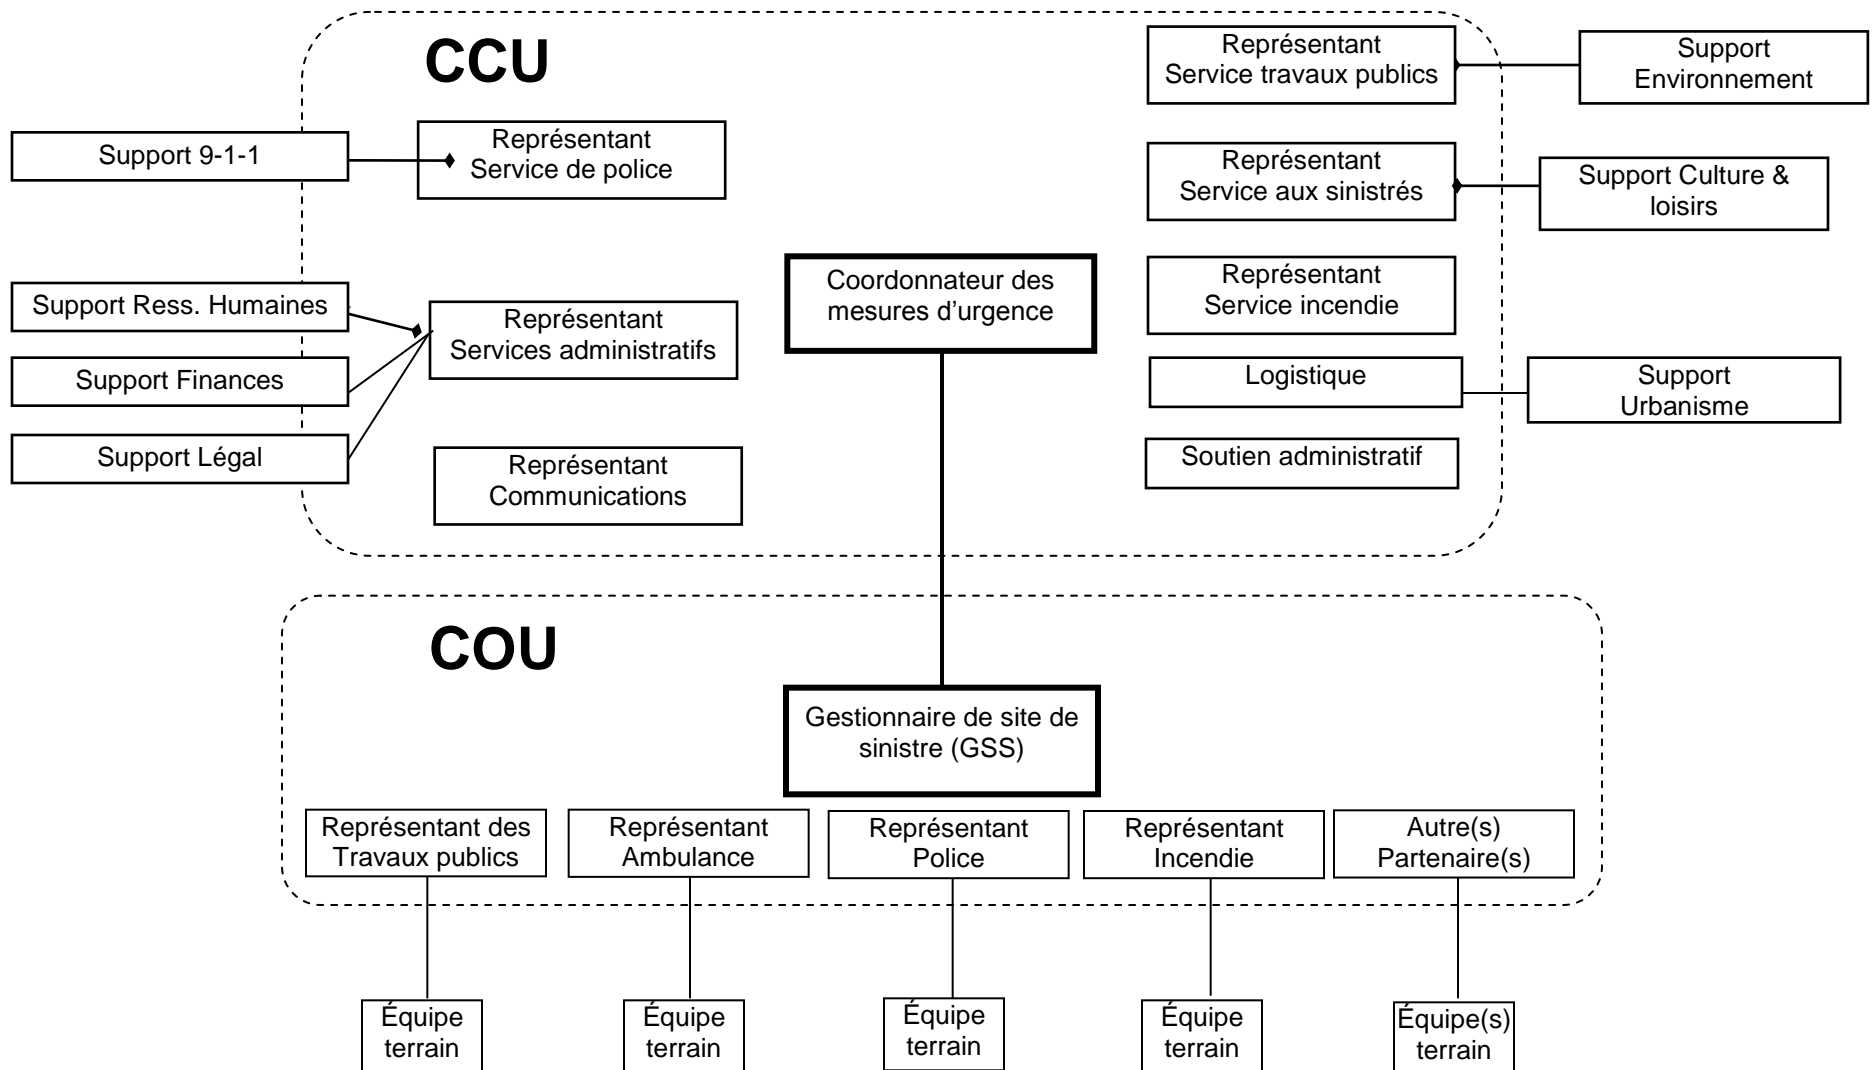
CCU

Représentant Service travaux publics

Support Environnement

Support 9-1-1

Représentant Service de police

Représentant Service aux sinistrés

Support Culture & loisirs

Support Ress. Humaines

Représentant Services administratifs

Support Finances

Support Légal

Coordonnateur des mesures d'urgence

Représentant Service incendie

Logistique

Support Urbanisme

Représentant Communications

Soutien administratif

COU

Gestionnaire de site de sinistre (GSS)

Représentant des Travaux publics

Représentant Ambulance

Représentant Police

Représentant Incendie

Autre(s) Partenaire(s)

Équipe terrain

Équipe terrain

Équipe terrain

Équipe terrain

Équipe(s) terrain